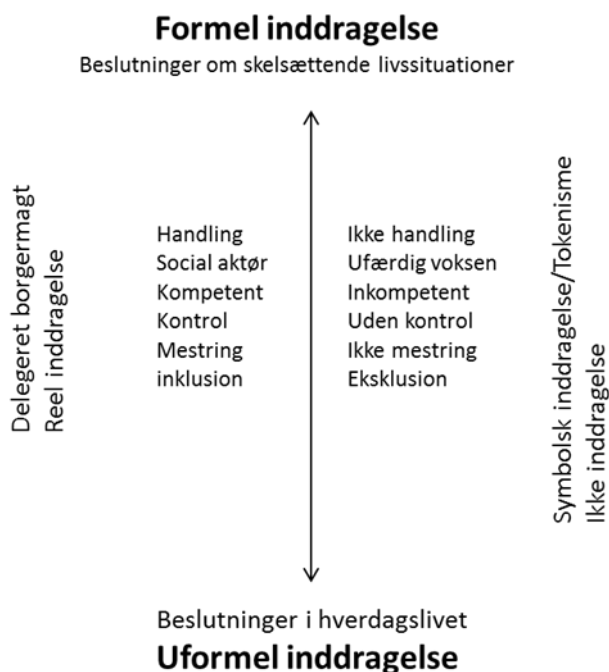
**Formel inddragelse**
Beslutninger om skelsættende livssituationer

Delegeret borgermagt
Reel inddragelse

Handling
Social aktør
Kompetent
Kontrol
Mestring
inklusion

Ikke handling
Ufærdig voksen
Inkompetent
Uden kontrol
Ikke mestring
Eksklusion

Symbolsk inddragelse/Tokenisme
Ikke inddragelse

Beslutninger i hverdagslivet
**Uformel inddragelse**